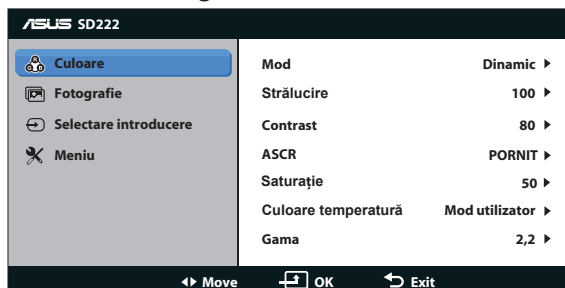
ASUS SD222

Culoare
Fotografie
Selectare introducere
Meniu

| | |
|---|---|
| Mod | Dinamic ▶ |
| Strălucire | 100 ▶ |
| Contrast | 80 ▶ |
| ASCR | PORNIT ▶ |
| Saturație | 50 ▶ |
| Culoare temperatură | Mod utilizator ▶ |
| Gama | 2,2 ▶ |

◀▶ Move OK Exit